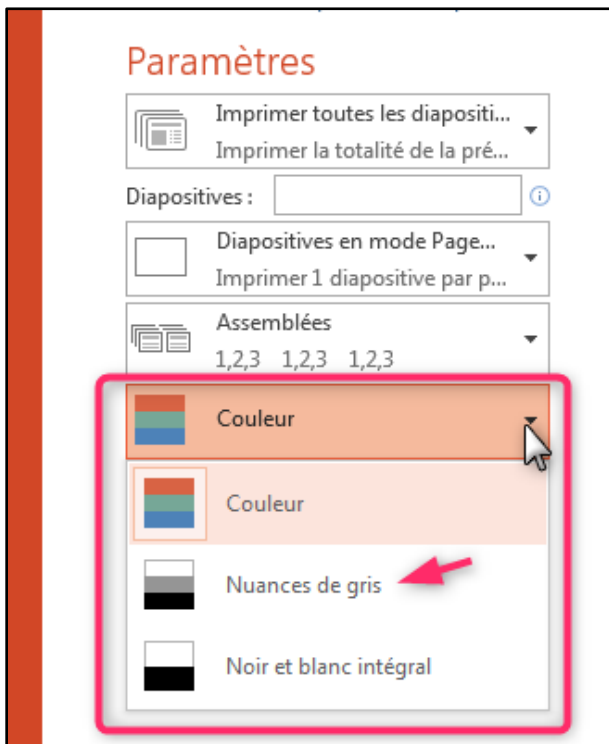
Paramètres

Imprimer toutes les diapositi...
Imprimer la totalité de la pré...

Diapositives :

Diapositives en mode Page...
Imprimer 1 diapositive par p...

Assemblées
1,2,3 1,2,3 1,2,3

Couleur

Couleur

Nuances de gris

Noir et blanc intégral